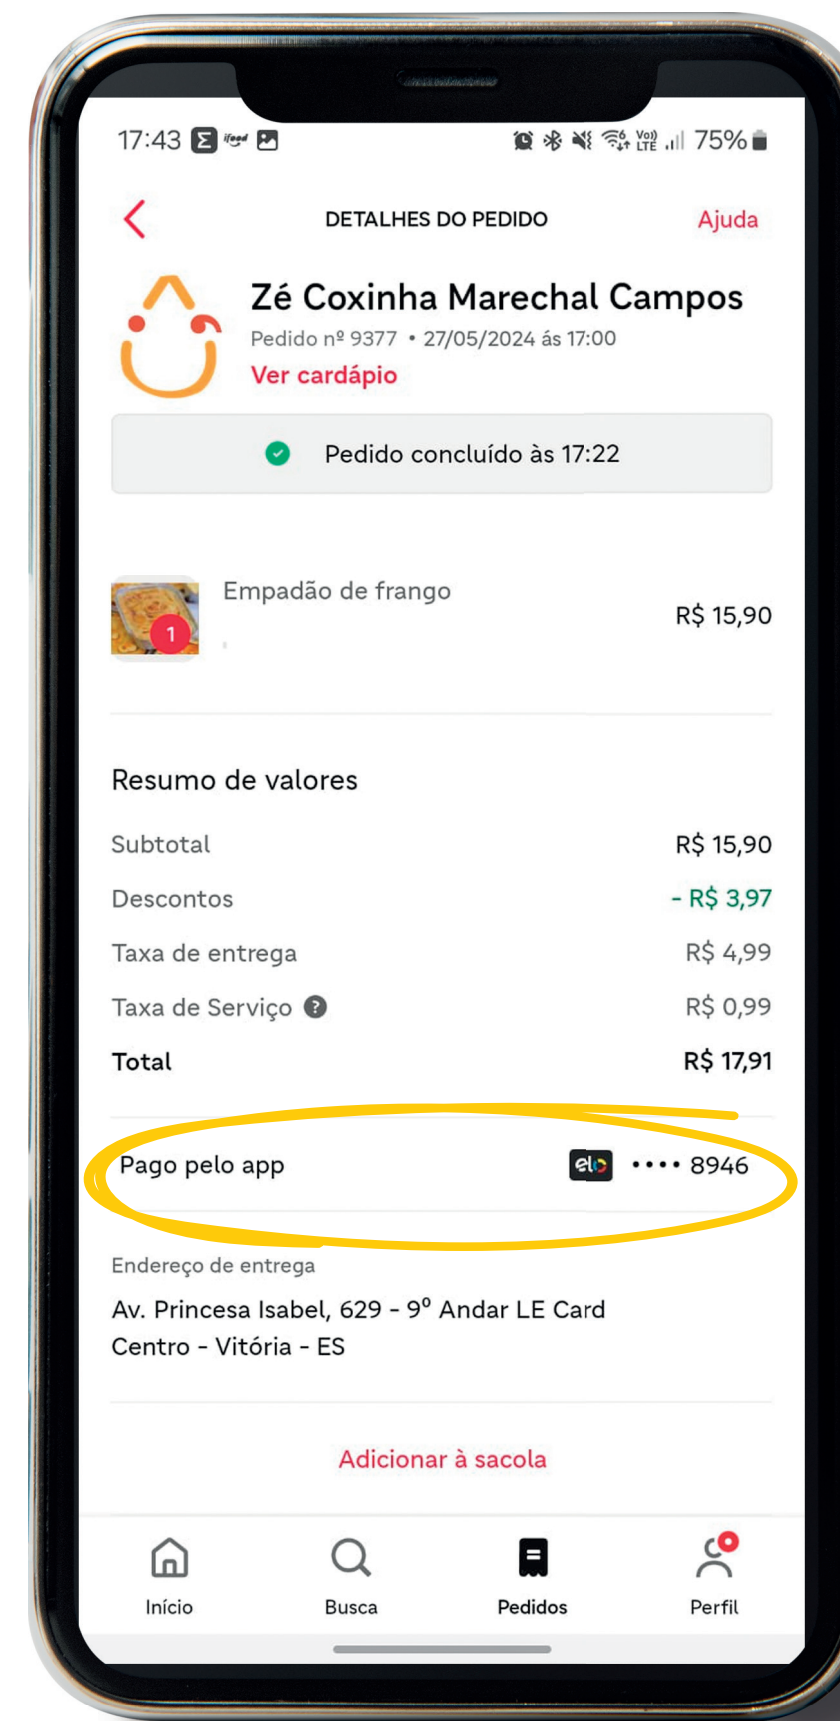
17:43 ifood 75%

DETALHES DO PEDIDO

Ajuda

Zé Coxinha Marechal Campos

Pedido nº 9377 • 27/05/2024 ás 17:00

Ver cardápio

Pedido concluído às 17:22

1

Empadão de frango

R$ 15,90

Resumo de valores

| | |
|---|---|
| Subtotal | R$ 15,90 |
| Descontos | - R$ 3,97 |
| Taxa de entrega | R$ 4,99 |
| Taxa de Serviço | R$ 0,99 |
| Total | R$ 17,91 |

Pago pelo app elo •••• 8946

Endereço de entrega

Av. Princesa Isabel, 629 - 9º Andar LE Card
Centro - Vitória - ES

Adicionar à sacola

Início Busca Pedidos Perfil